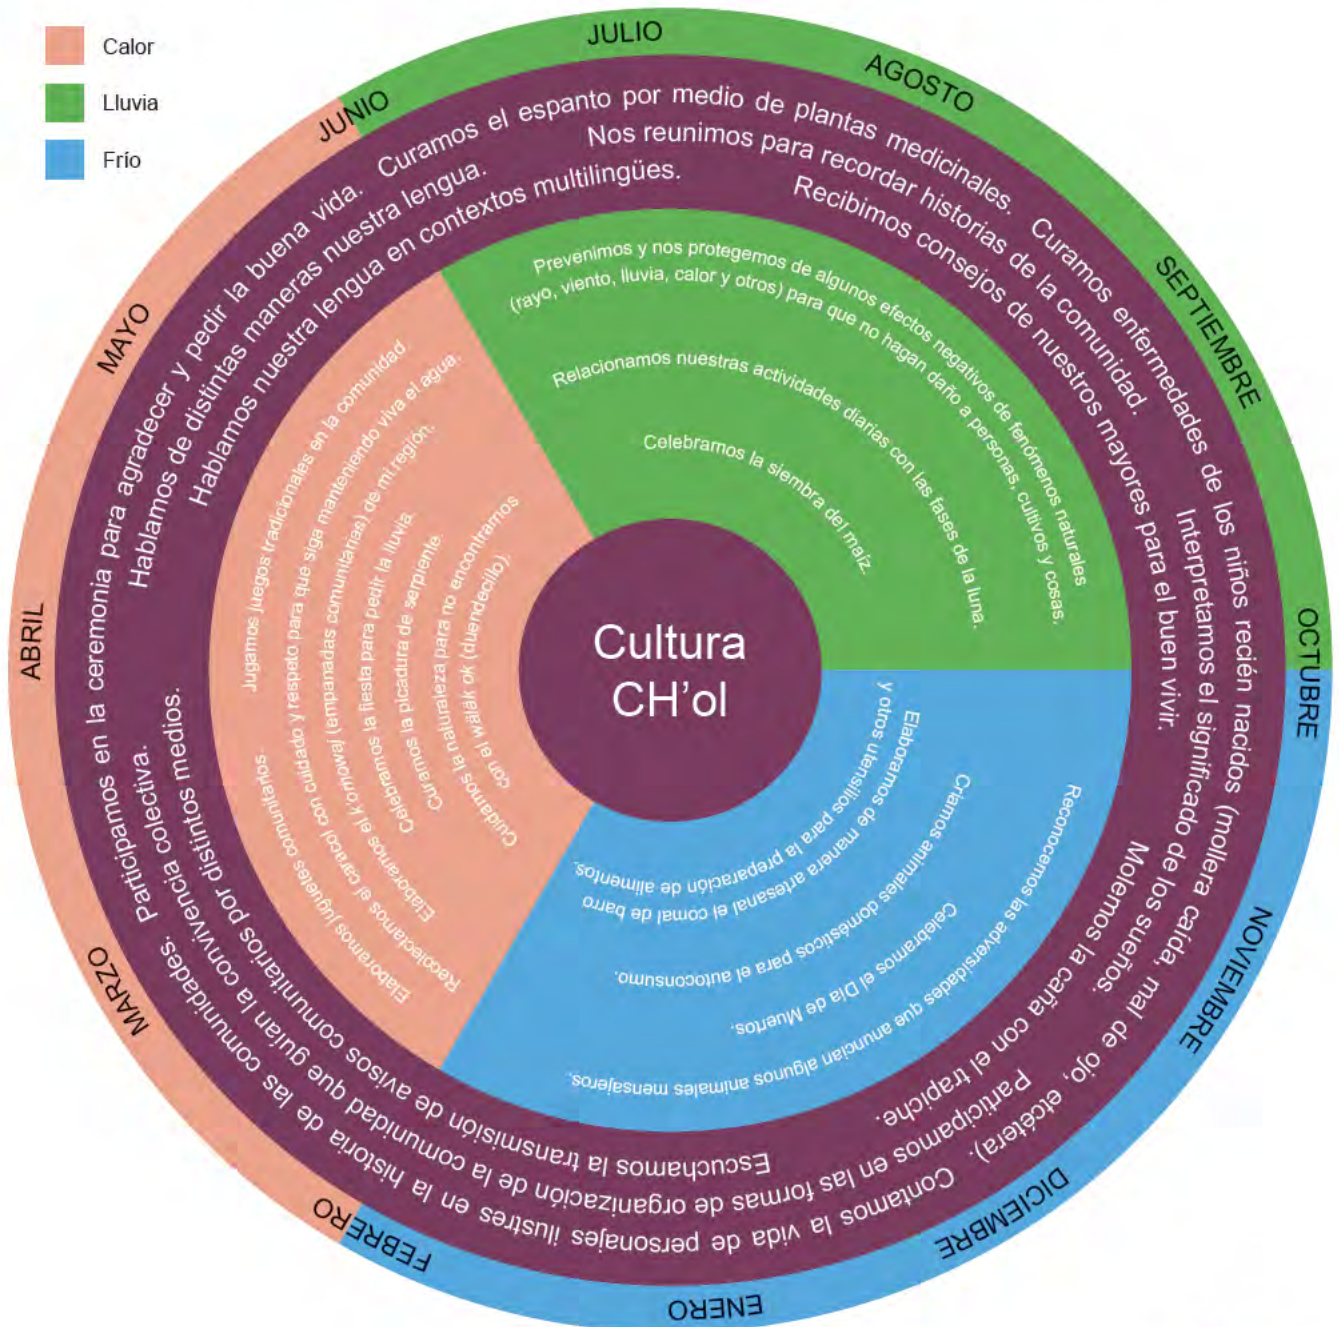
Calor
Lluvia
Frío

JULIO
JUNIO
AGOSTO
SEPTIEMBRE
OCTUBRE
NOVIEMBRE
DICIEMBRE
ENERO
FEBRERO
MARZO
ABRIL
MAYO

Curamos el espanto por medio de plantas medicinales. Curamos enfermedades de los niños recién nacidos (mollera caída, mal de ojo, etcétera). Contamos la vida de personajes ilustres en la historia de las comunidades.

Nos reunimos para recordar historias de la comunidad. Interpretamos el significado de los sueños. Participamos en las formas de organización de la comunidad que guían la convivencia colectiva.

Recibimos consejos de nuestros mayores para el buen vivir. Molemos la caña con el trapiche. Escuchamos la transmisión de avisos comunitarios por distintos medios.

Participamos en la ceremonia para agradecer y pedir la buena vida.
Hablamos de distintas maneras nuestra lengua.
Hablamos nuestra lengua en contextos multilingües.

Prevenimos y nos protegemos de algunos efectos negativos de fenómenos naturales (rayo, viento, lluvia, calor y otros) para que no hagan daño a personas, cultivos y cosas.
Relacionamos nuestras actividades diarias con las fases de la luna.
Celebramos la siembra del maíz.

Reconocemos las adversidades que anuncian algunos animales mensajeros.
Celebramos el Día de Muertos.
Criamos animales domésticos para el autoconsumo.
Elaboramos de manera artesanal el comal de barro y otros utensilios para la preparación de alimentos.

Jugamos juegos tradicionales en la comunidad
Cuidamos con cuidado y respeto para que siga manteniendo viva el agua.
Elaboramos el k'omowal (empanadas comunitarias) de mi región.
Celebramos la fiesta para pedir la lluvia.
Curamos la picadura de serpiente.
Cuidamos la naturaleza para no encontrarnos con el wäjäk ok (duendecito).
Elaboramos juguetes comunitarios.
Recolectamos el caracol con cuidado y respeto
Elaboramos

Cultura CH'ol